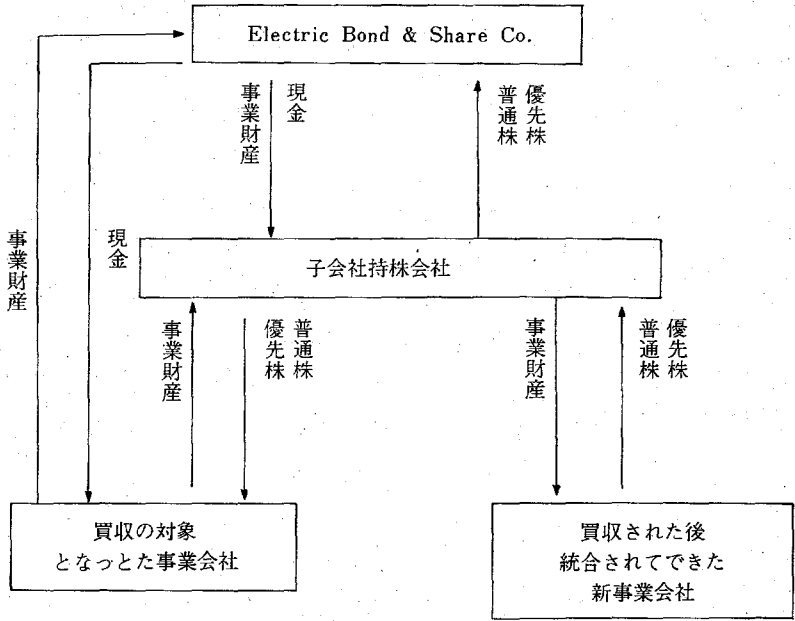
Electric Bond & Share Co.

事業財産

現金

事業財産

普通株 優先株

現金

子会社持株会社

事業財産

普通株 優先株

事業財産

普通株 優先株

買収の対象 となった事業会社

買収された後 統合されてできた 新事業会社